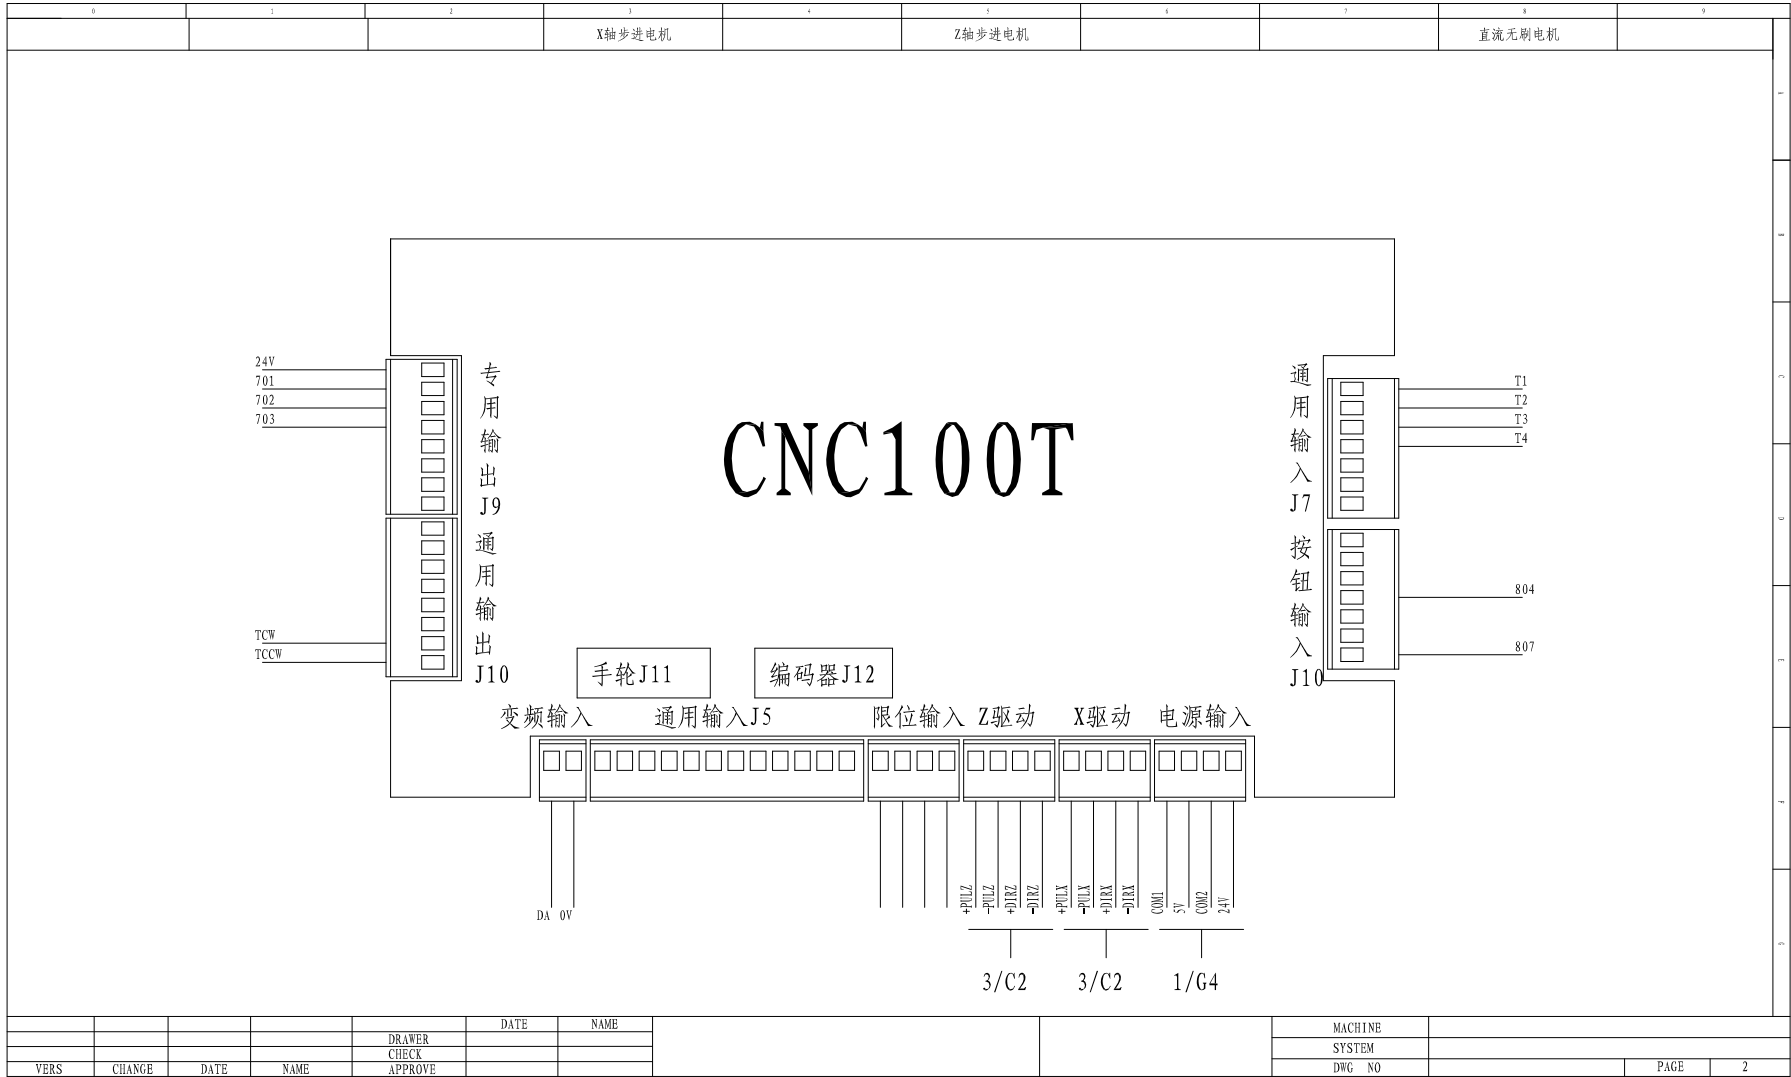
0 1 2 3 4 5 6 7 8 9

X轴步进电机

Z轴步进电机

直流无刷电机

24V
701
702
703

专用输出J9

通用输出J10

TCW
TCCW

CNC100T

通用输入J7

T1
T2
T3
T4

按钮输入J10

804
807

手轮J11

编码器J12

变频输入 通用输入J5 限位输入 Z驱动 X驱动 电源输入

DA 0V

+PULZ -PULZ +DIRZ -DIRZ

+PULX -PULX +DIRX -DIRX

COM1 5V COM2 24V

3/C2 3/C2 1/G4

| VERS | CHANGE | DATE | NAME | DRAWER CHECK APPROVE | DATE | NAME |
|---|---|---|---|---|---|---|

MACHINE
SYSTEM
DWG NO
PAGE 2